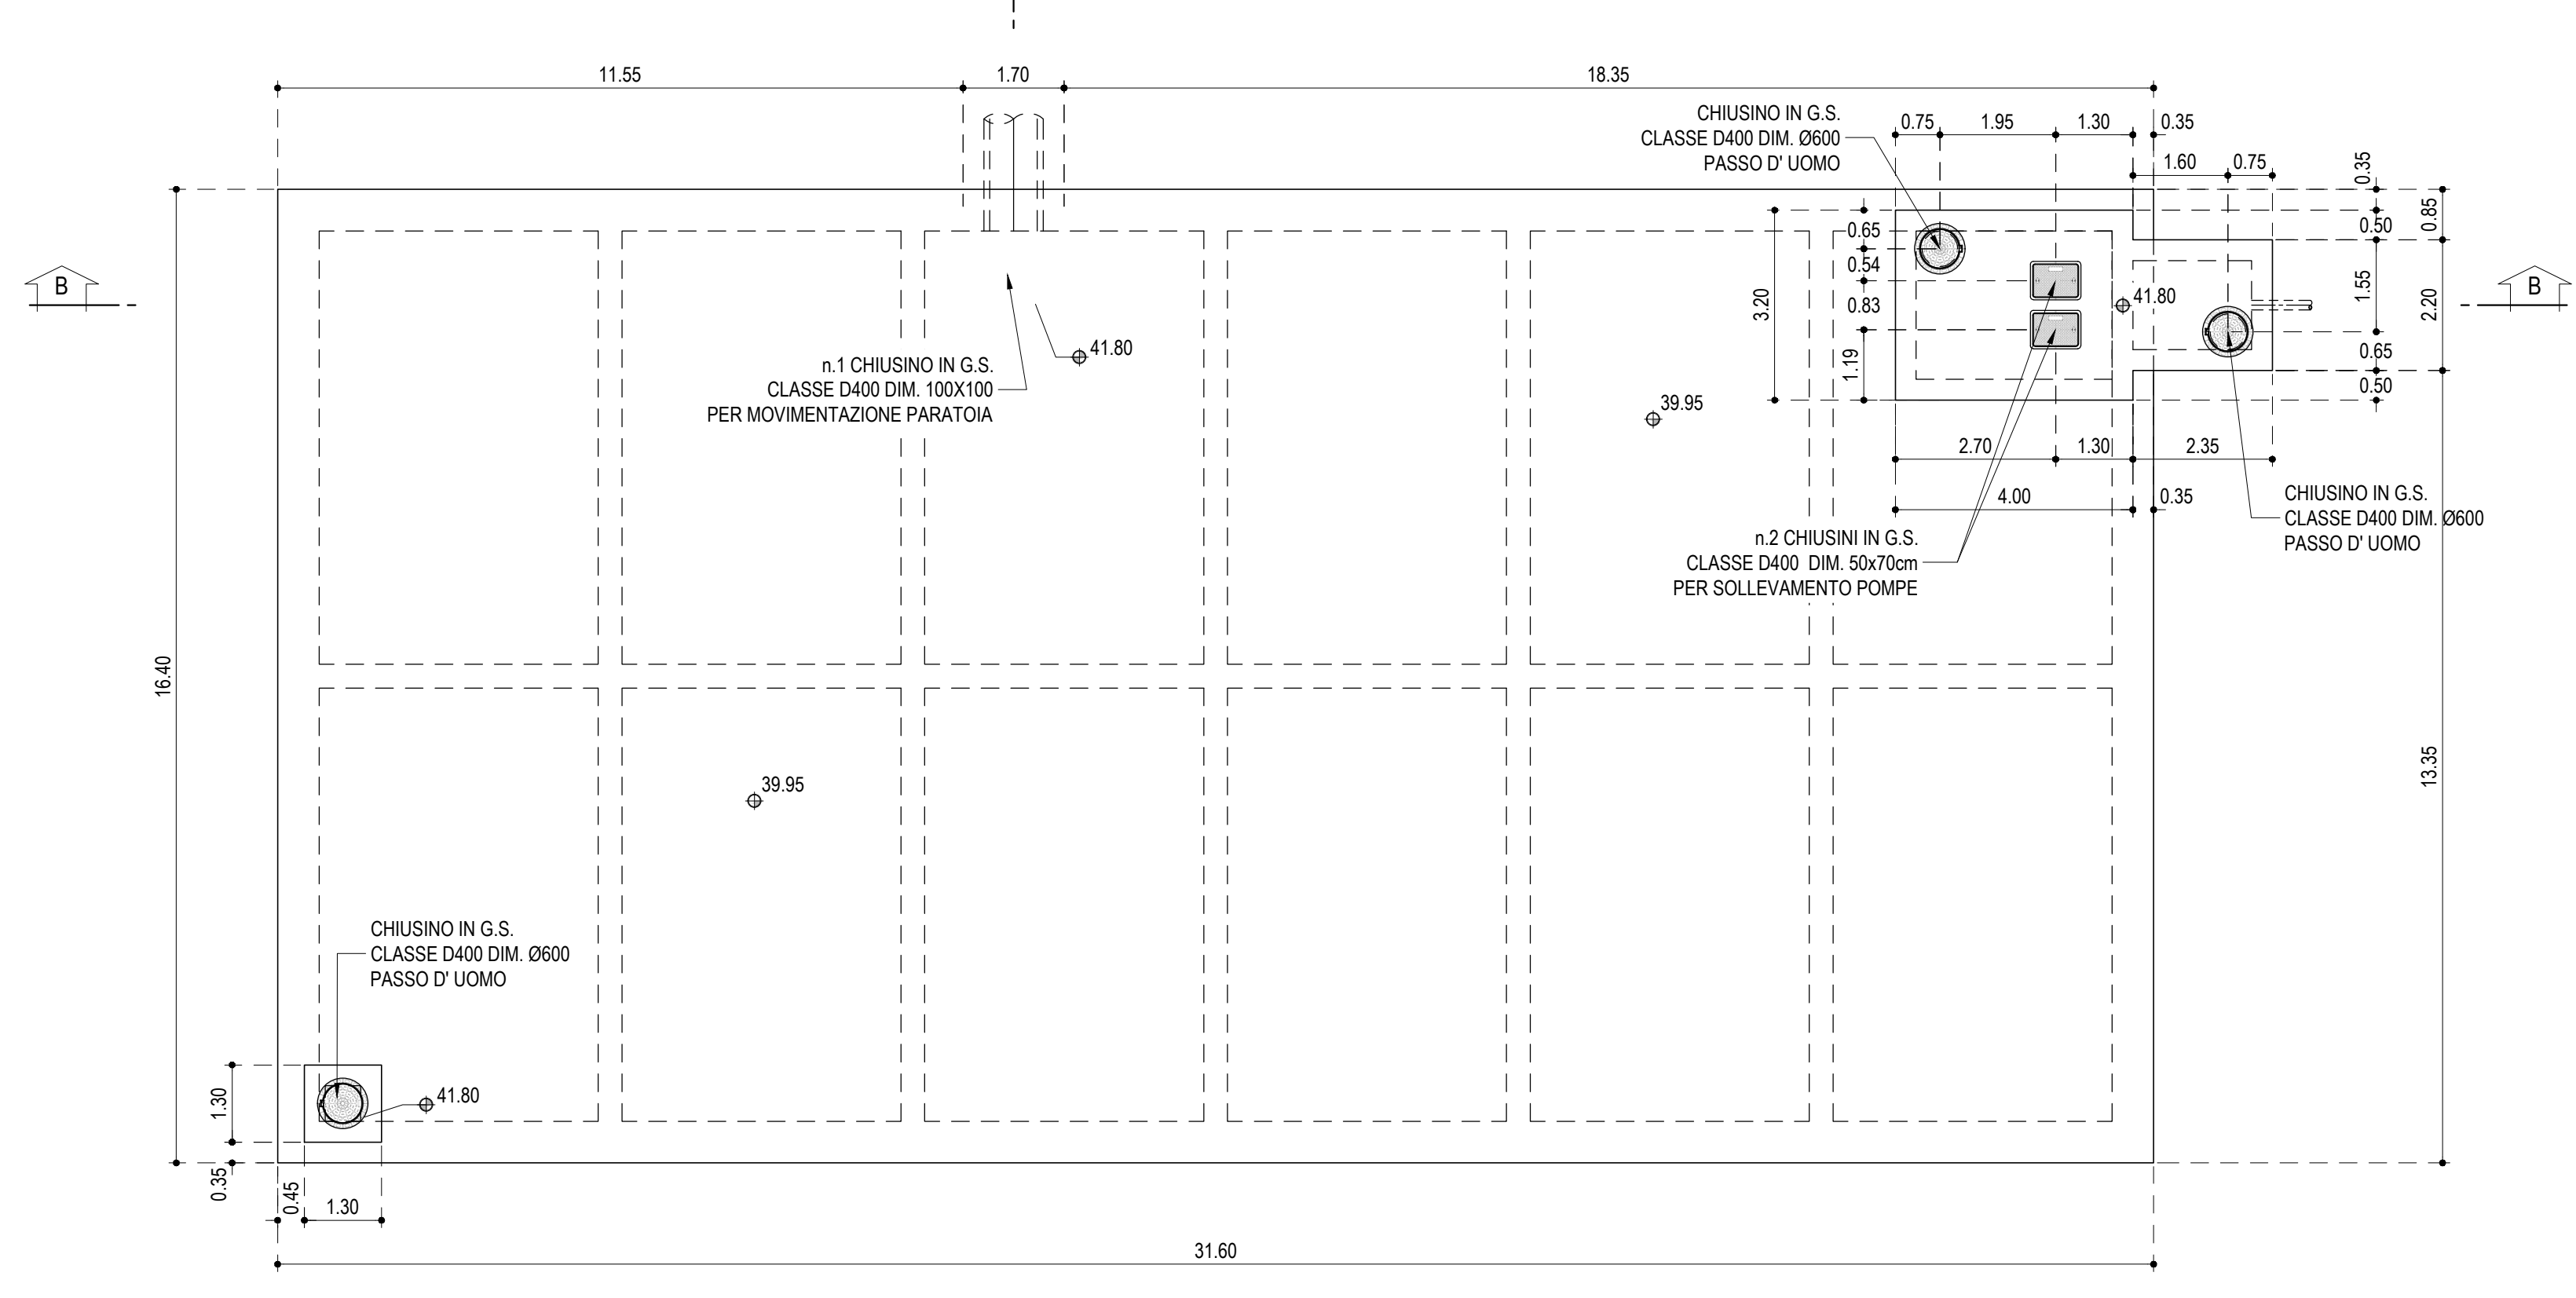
11.55
1.70
18.35
CHIUSINO IN G.S.
CLASSE D400 DIM. Ø600
PASSO D' UOMO
0.75
1.95
1.30
0.35
1.60
0.75
0.35
0.85
0.50
0.65
0.54
0.83
3.20
1.19
41.80
1.55
2.20
0.65
0.50
B
B
n.1 CHIUSINO IN G.S.
CLASSE D400 DIM. 100X100
PER MOVIMENTAZIONE PARATOIA
41.80
39.95
2.70
1.30
2.35
4.00
0.35
CHIUSINO IN G.S.
CLASSE D400 DIM. Ø600
PASSO D' UOMO
n.2 CHIUSINI IN G.S.
CLASSE D400 DIM. 50x70cm
PER SOLLEVAMENTO POMPE
16.40
13.35
39.95
CHIUSINO IN G.S.
CLASSE D400 DIM. Ø600
PASSO D' UOMO
1.30
41.80
0.35
0.45
1.30
31.60